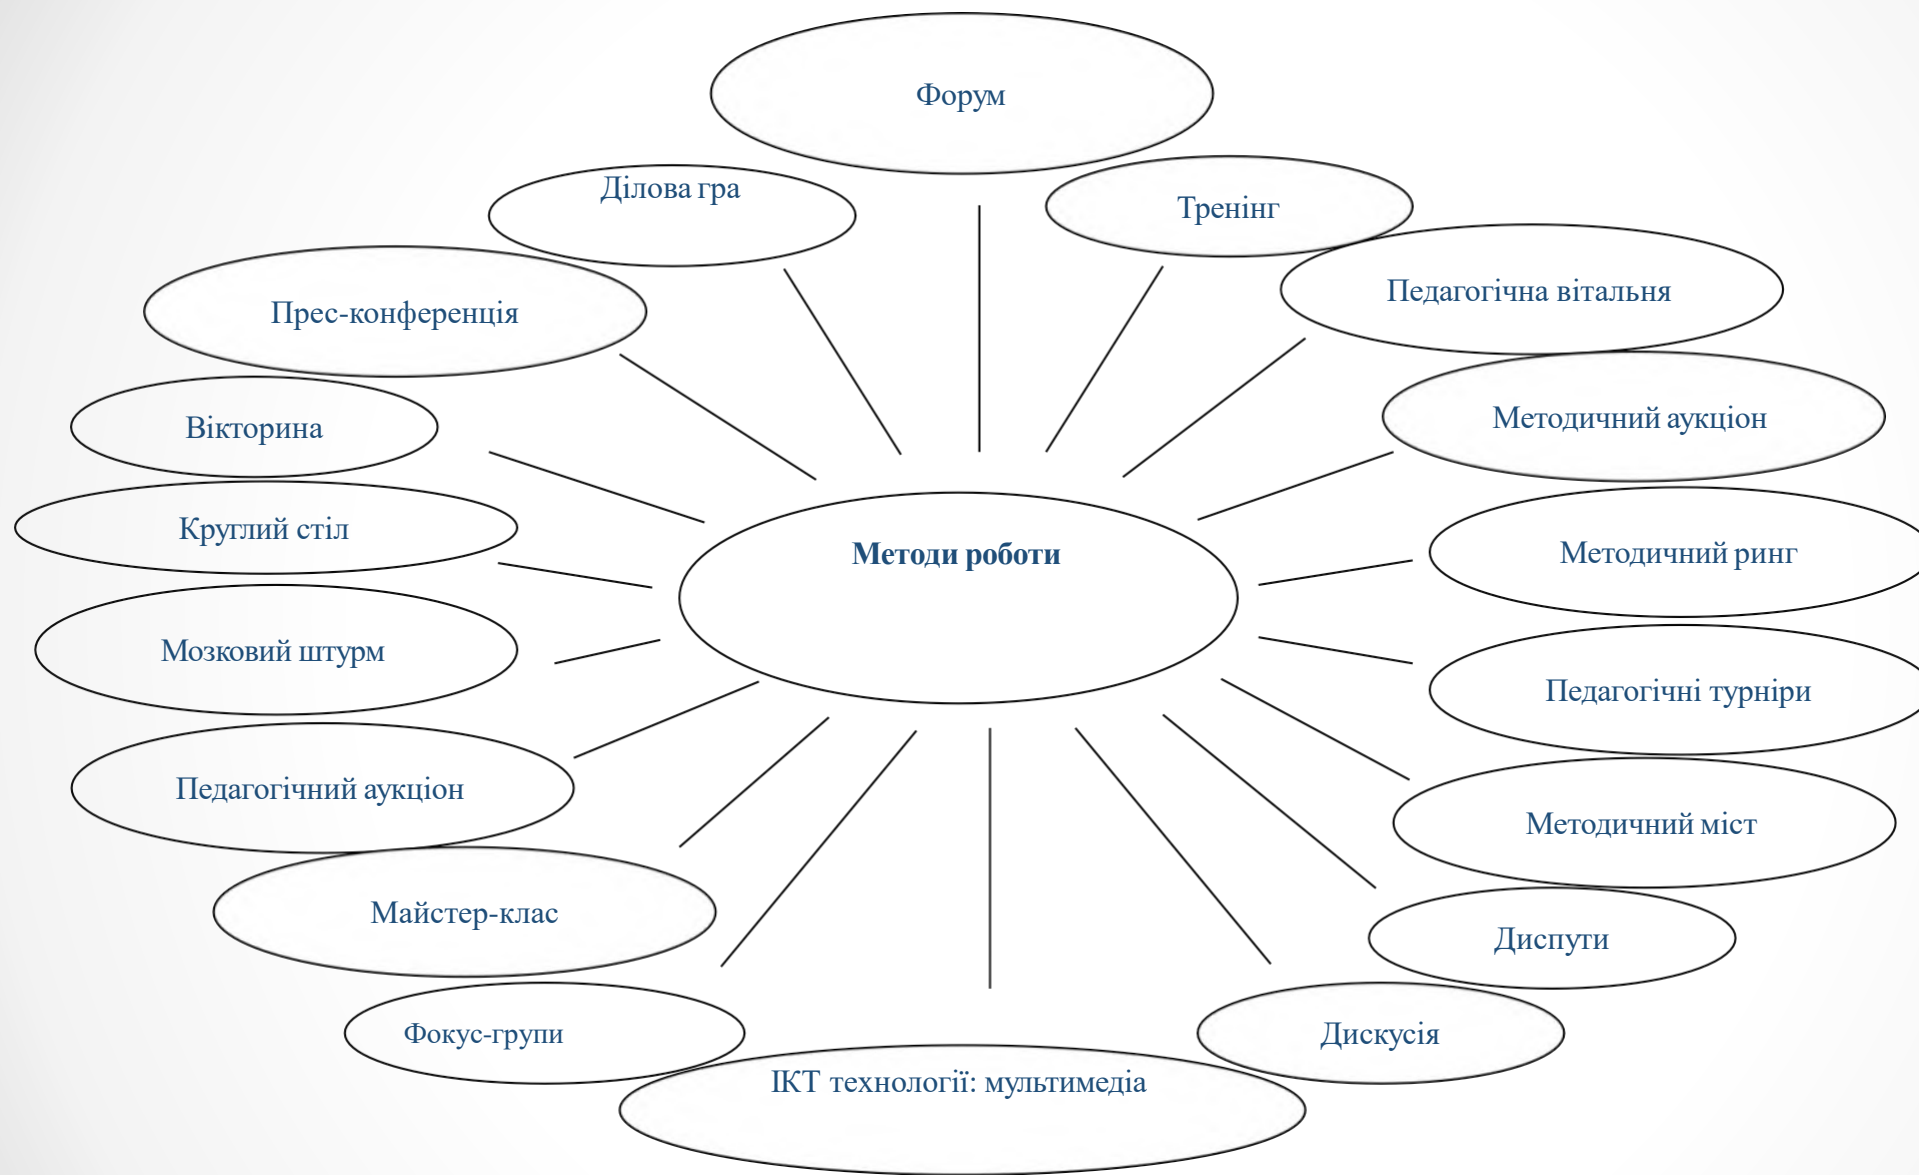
Форум

Ділова гра

Тренінг

Прес-конференція

Педагогічна вітальня

Вікторина

Методичний аукціон

Круглий стіл

Методи роботи

Методичний ринг

Мозковий штурм

Педагогічні турніри

Педагогічний аукціон

Методичний міст

Майстер-клас

Диспути

Фокус-групи

Дискусія

ІКТ технології: мультимедіа